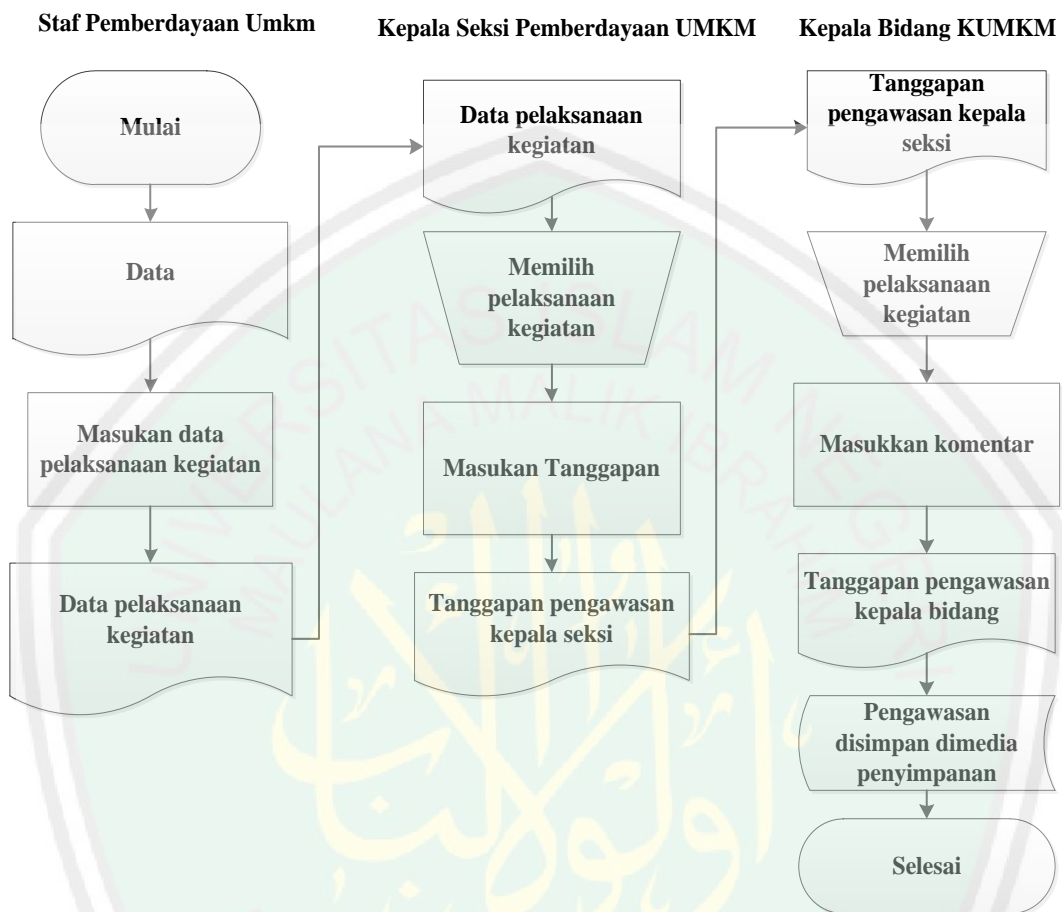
Staf Pemberdayaan Umkm

Mulai

Data

Masukan data pelaksanaan kegiatan

Data pelaksanaan kegiatan

Kepala Seksi Pemberdayaan UMKM

Data pelaksanaan kegiatan

Memilih pelaksanaan kegiatan

Masukan Tanggapan

Tanggapan pengawasan kepala seksi

Kepala Bidang KUMKM

Tanggapan pengawasan kepala seksi

Memilih pelaksanaan kegiatan

Masukkan komentar

Tanggapan pengawasan kepala bidang

Pengawasan disimpan dimedia penyimpanan

Selesai

UNIVERSITAS ISLAM NEGERI MAULANA MALIK IBRAHIM